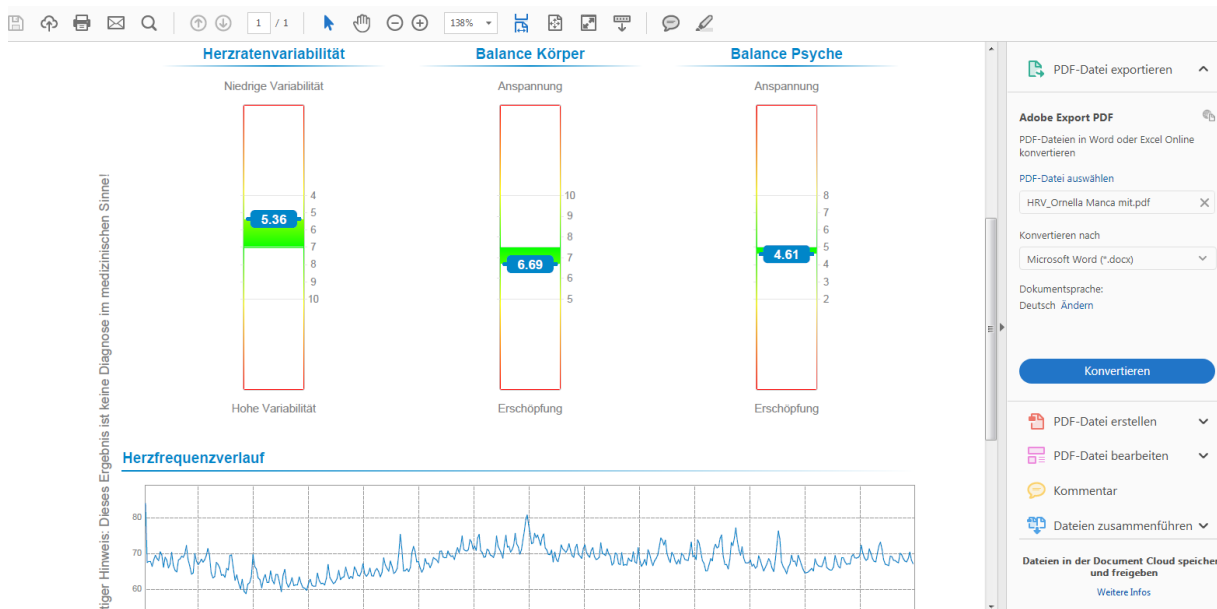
1 / 1 138%

Herzratenvariabilität

Niedrige Variabilität

4
5
5.36
6
7
8
9
10

Hohe Variabilität

Balance Körper

Anspannung

10
9
8
7
6.69
6
5

Erschöpfung

Balance Psyche

Anspannung

8
7
6
5
4.61
4
3
2

Erschöpfung

tiger Hinweis: Dieses Ergebnis ist keine Diagnose im medizinischen Sinne!

Herzfrequenzverlauf

80
70
60

PDF-Datei exportieren

Adobe Export PDF

PDF-Dateien in Word oder Excel Online konvertieren

PDF-Datei auswählen

HRV_Ornella Manca mit.pdf

Konvertieren nach

Microsoft Word (*.docx)

Dokumentsprache:
Deutsch Ändern

Konvertieren

PDF-Datei erstellen

PDF-Datei bearbeiten

Kommentar

Dateien zusammenführen

Dateien in der Document Cloud speicher und freigeben

Weitere Infos